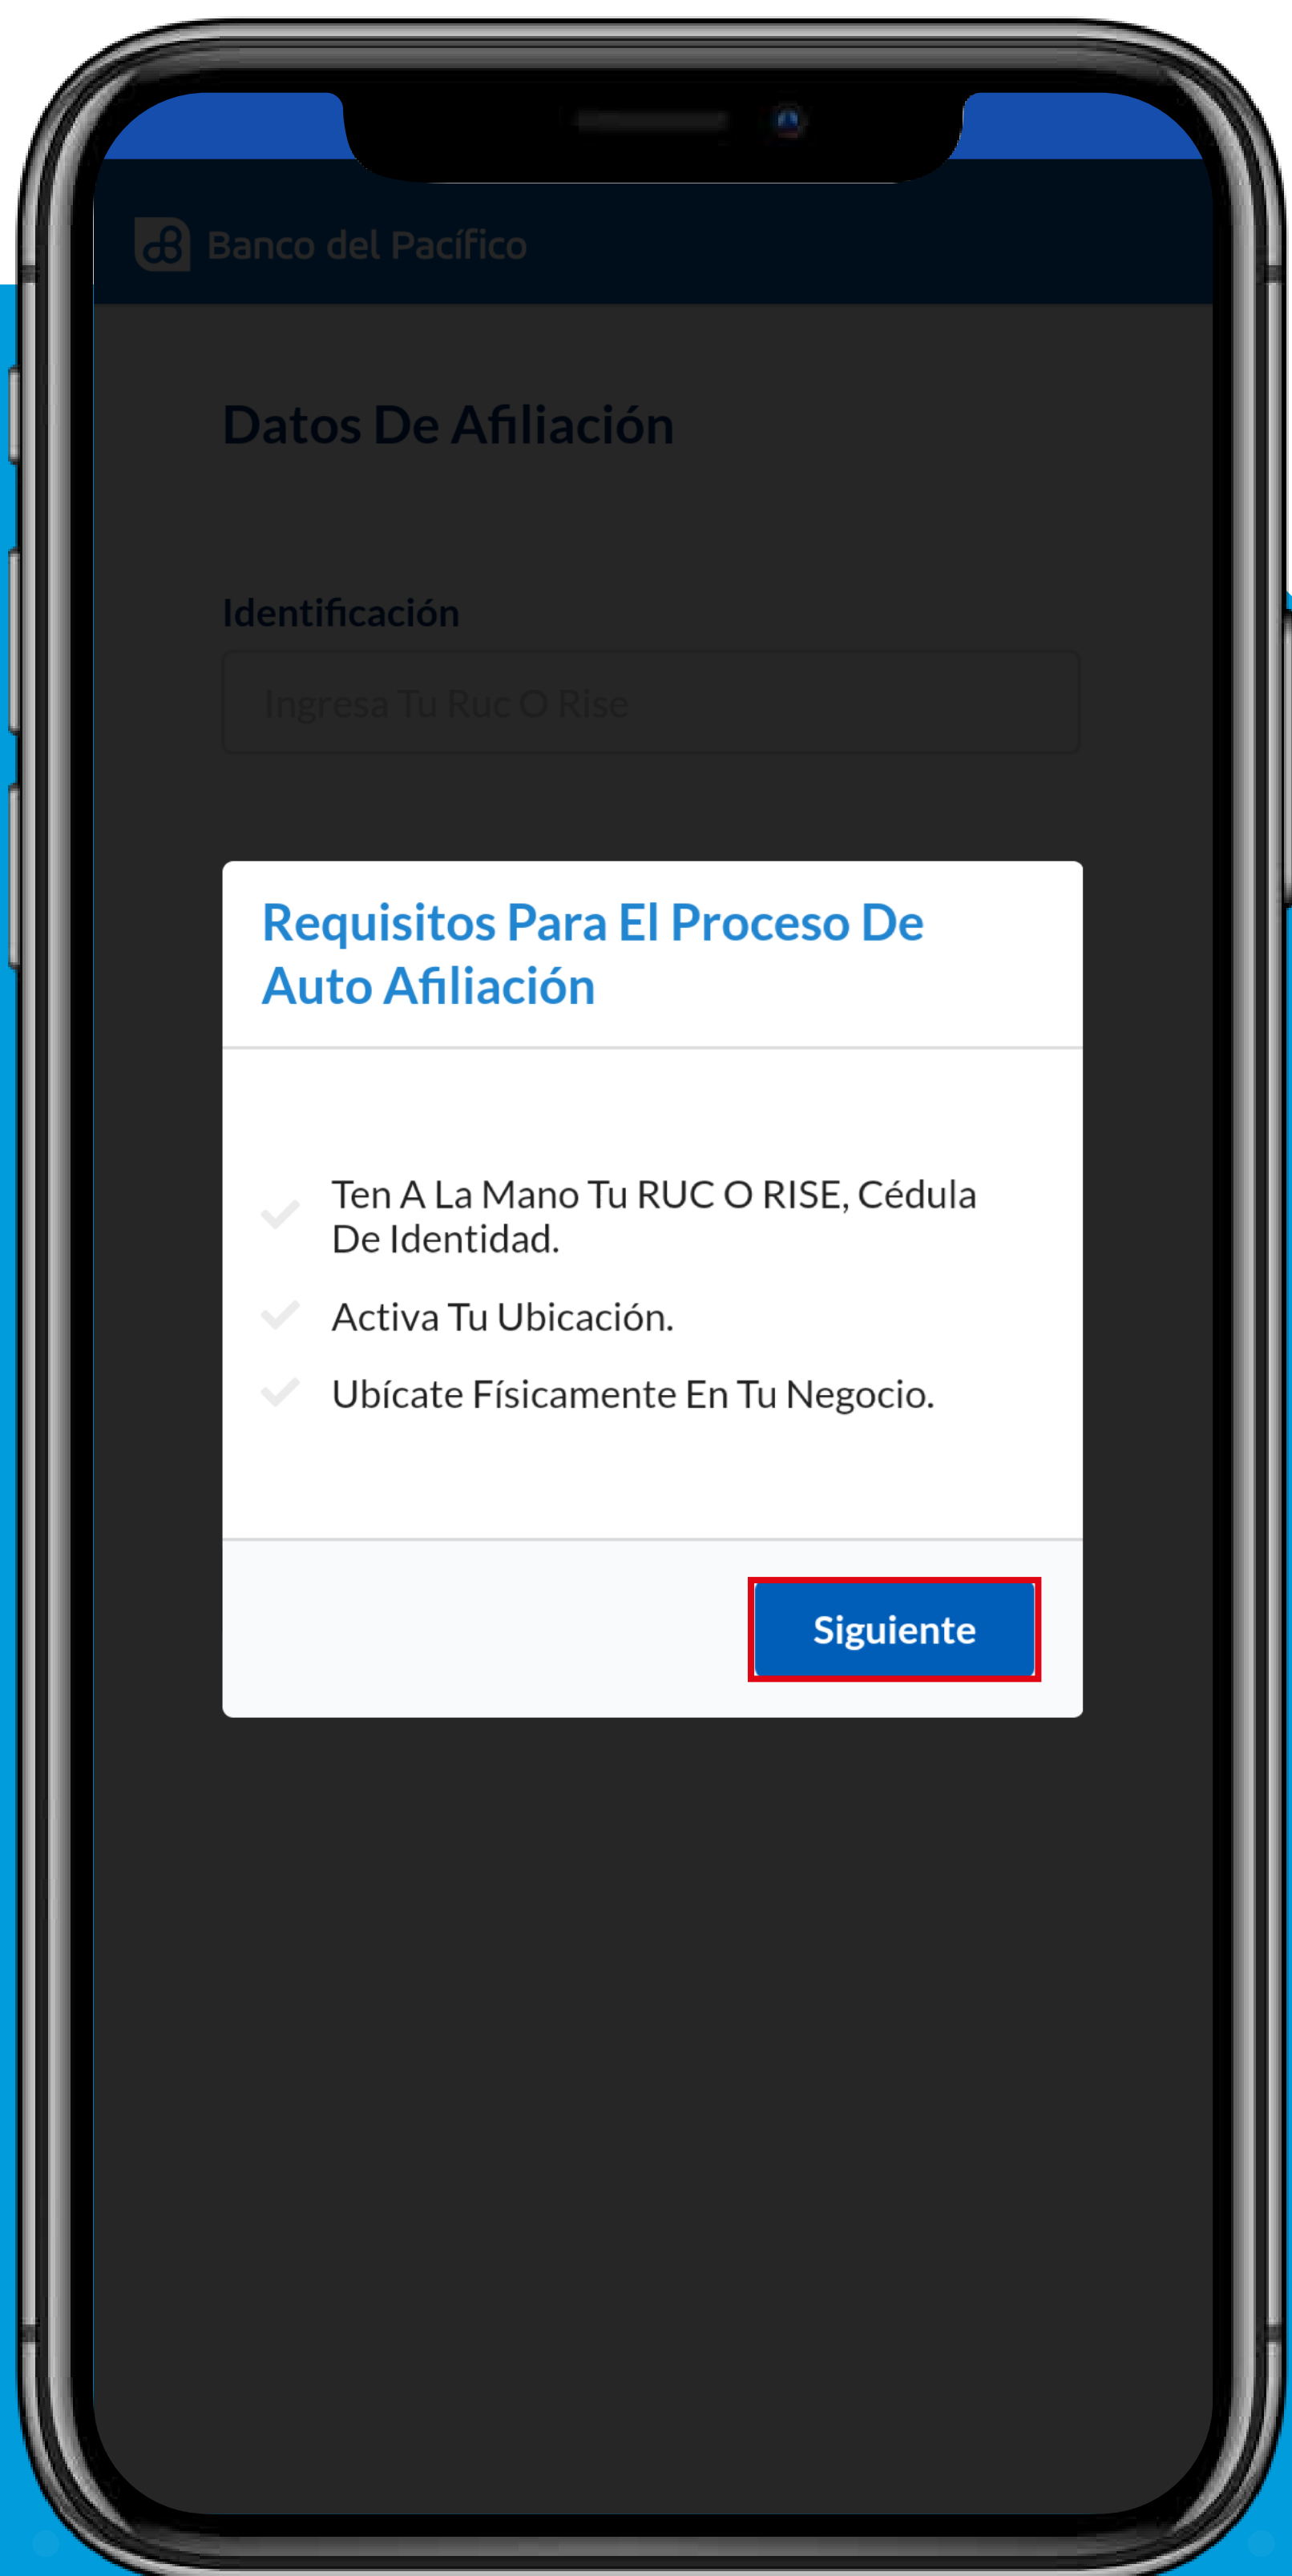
Banco del Pacífico

Datos De Afiliación

Identificación

Ingresa Tu Ruc O Rise

Requisitos Para El Proceso De Auto Afiliación

Ten A La Mano Tu RUC O RISE, Cédula De Identidad.

Activa Tu Ubicación.

Ubícate Físicamente En Tu Negocio.

Siguiente